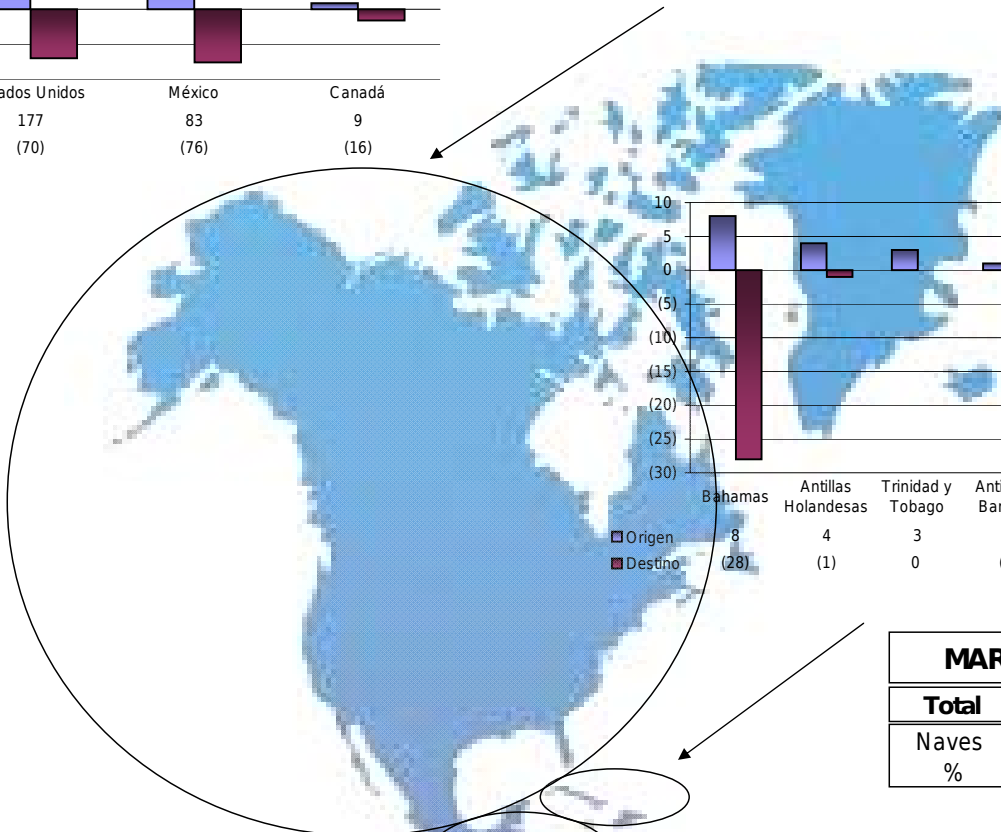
ados Unidos | México | Canadá
177 | 83 | 9
(70) | (76) | (16)

10
5
0
(5)
(10)
(15)
(20)
(25)
(30)

| | Bahamas | Antillas Holandesas | Trinidad y Tobago | Anti Bar |
|---|---|---|---|---|
| Origen | 8 | 4 | 3 | |
| Destino | (28) | (1) | 0 | ( |

MAR
Total
Naves
%